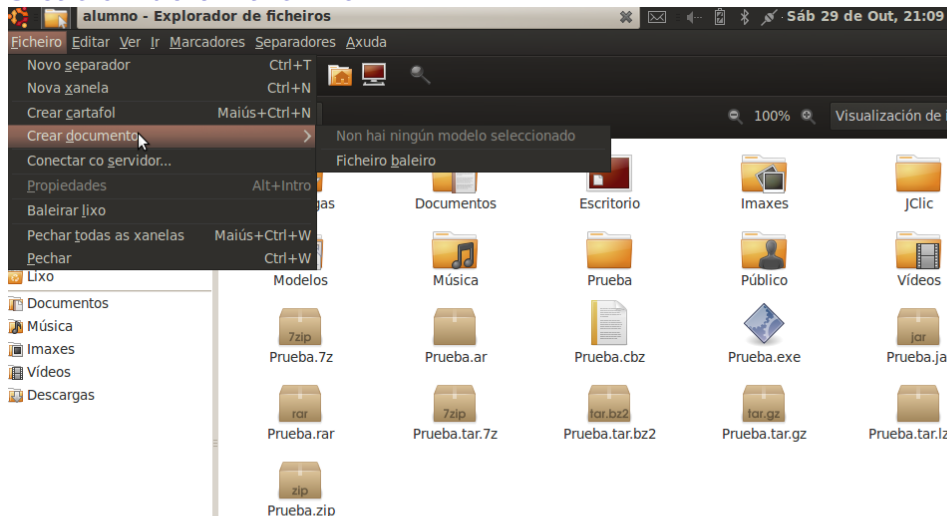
alumno - Explorador de ficheiros

Sáb 29 de Out, 21:09

Ficheiro Editar Ver Ir Marcadores Separadores Axuda

Novo separador Ctrl+T
Nova xanela Ctrl+N
Crear cartafol Maiús+Ctrl+N
Crear documento
Conectar co servidor...
Propiedades Alt+Intro
Baleirar lixo
Pechar todas as xanelas Maiús+Ctrl+W
Pechar Ctrl+W

Non hai ningún modelo seleccionado
Ficheiro baleiro

100% Visualización de i

Lixo
Documentos
Música
Imaxes
Vídeos
Descargas

gas
Documentos
Escritorio
Imaxes
JClic
Modelos
Música
Proba
Público
Vídeos
7zip
Prueba.7z
Prueba.ar
Prueba.cbz
Prueba.exe
jar
Prueba.ja
rar
Prueba.rar
7zip
Prueba.tar.7z
tar.bz2
Prueba.tar.bz2
tar.gz
Prueba.tar.gz
Prueba.tar.lz
zip
Prueba.zip